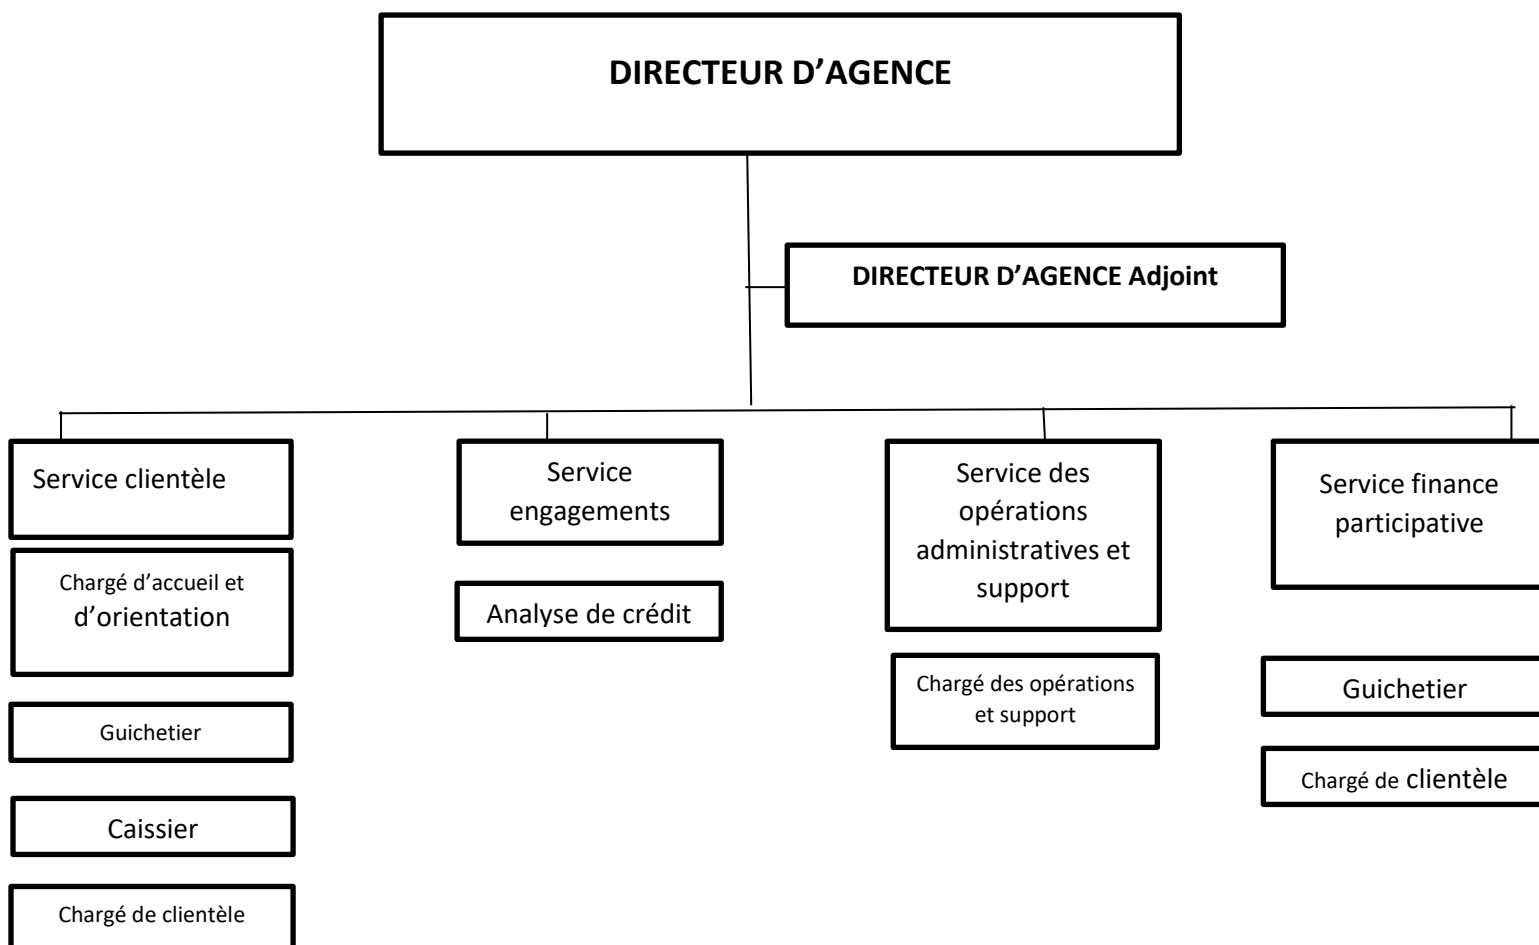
DIRECTEUR D’AGENCE

DIRECTEUR D’AGENCE Adjoint

Service clientèle

Chargé d’accueil et d’orientation

Guichetier

Caissier

Chargé de clientèle

Service engagements

Analyse de crédit

Service des opérations administratives et support

Chargé des opérations et support

Service finance participative

Guichetier

Chargé de clientèle